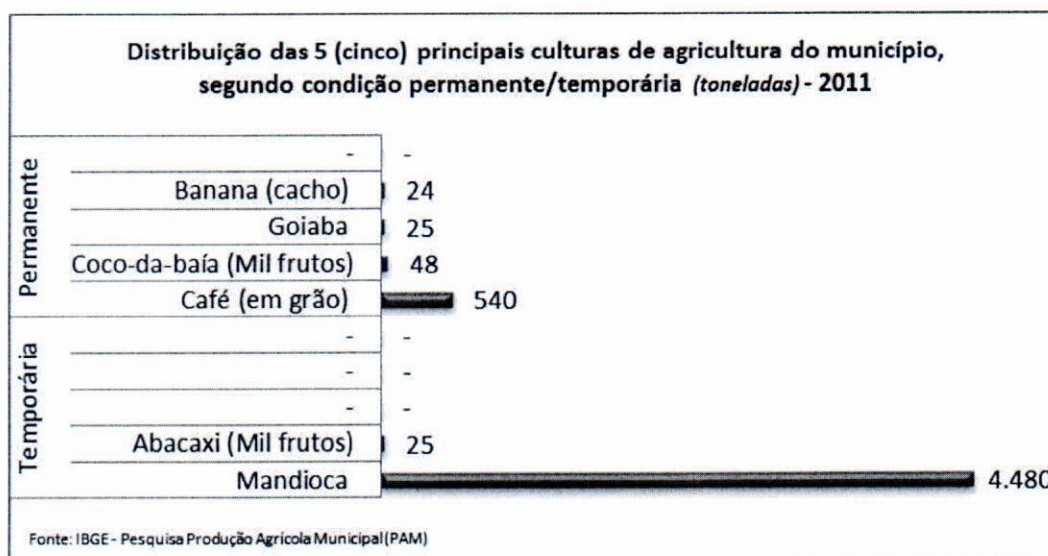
Distribuição das 5 (cinco) principais culturas de agricultura do município, segundo condição permanente/temporária (toneladas) - 2011

Permanente
- -
Banana (cacho) 24
Goiaba 25
Coco-da-baía (Mil frutos) 48
Café (em grão) 540

Temporária
- -
- -
- -
Abacaxi (Mil frutos) 25
Mandioca 4.480

Fonte: IBGE - Pesquisa Produção Agrícola Municipal (PAM)